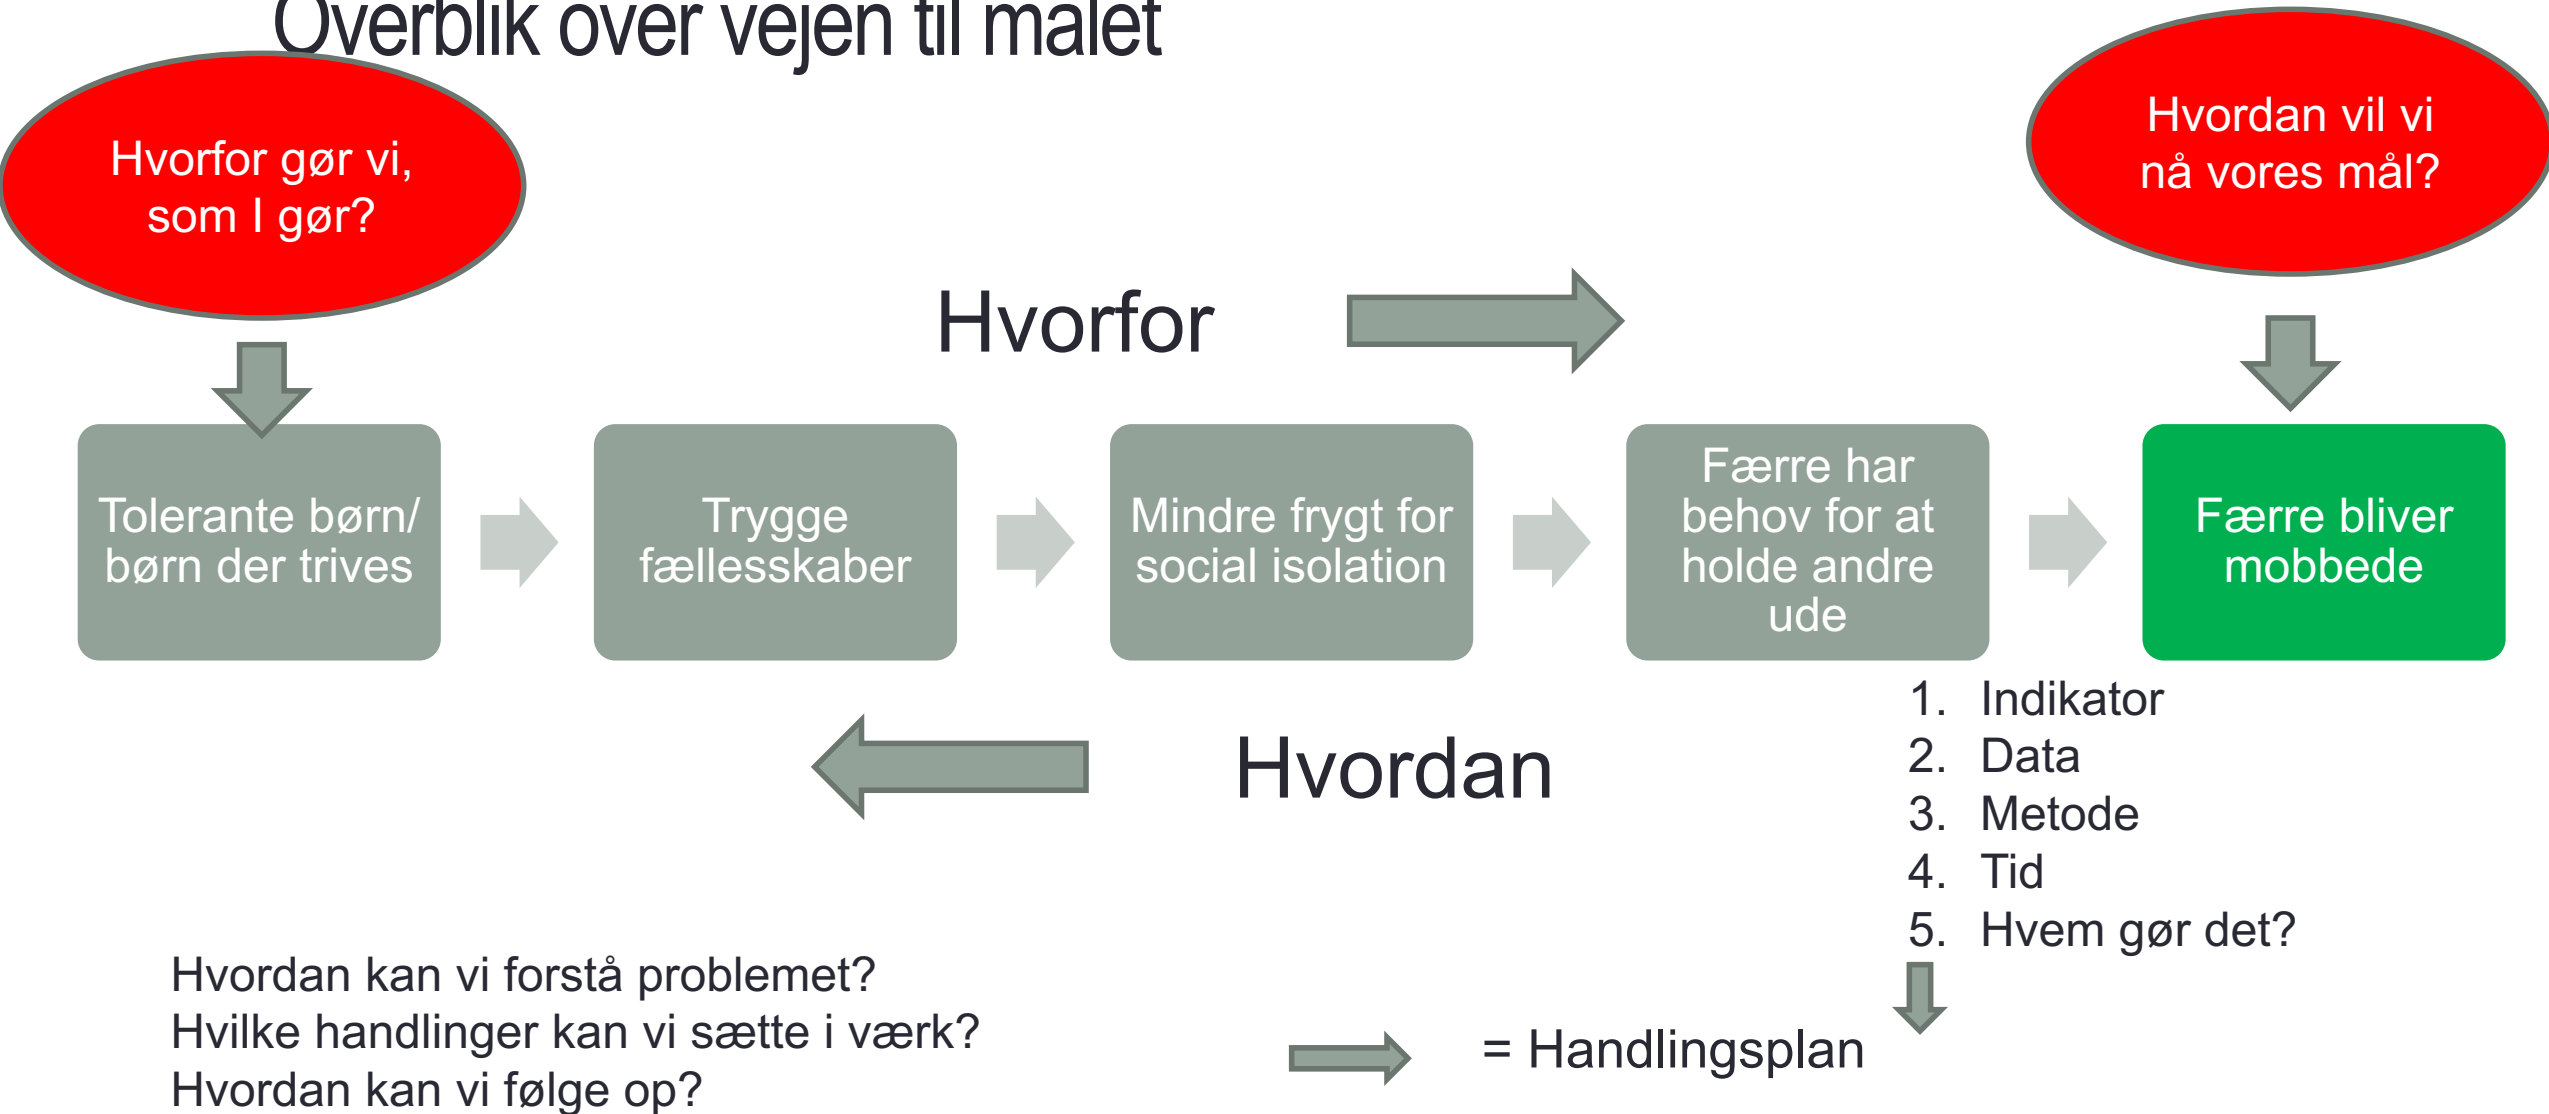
Overblik over vejen til målet

Hvorfor gør vi, som I gør?

Hvordan vil vi nå vores mål?

Hvorfor

Tolerante børn/ børn der trives

Trygge fællesskaber

Mindre frygt for social isolation

Færre har behov for at holde andre ude

Færre bliver mobbede

1. Indikator
2. Data
3. Metode
4. Tid
5. Hvem gør det?

Hvordan

Hvordan kan vi forstå problemet?
Hvilke handlinger kan vi sætte i værk?
Hvordan kan vi følge op?

= Handlingsplan